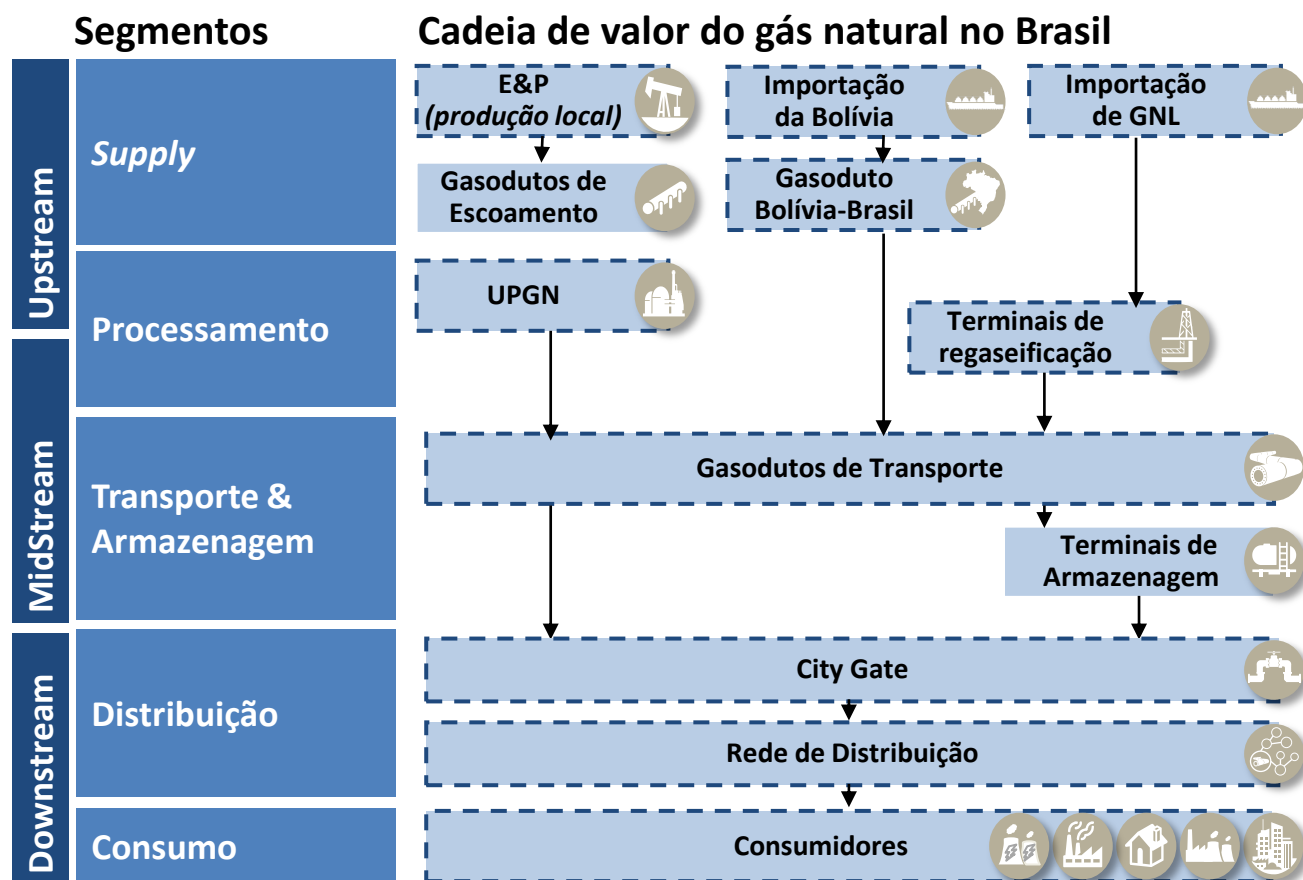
Segmentos

Cadeia de valor do gás natural no Brasil

Upstream

Supply

Processamento

MidStream

Transporte & Armazenagem

Downstream

Distribuição

Consumo

E&P *(produção local)*

Importação da Bolívia

Importação de GNL

Gasodutos de Escoamento

Gasoduto Bolívia-Brasil

UPGN

Terminais de regaseificação

Gasodutos de Transporte

Terminais de Armazenagem

City Gate

Rede de Distribuição

Consumidores